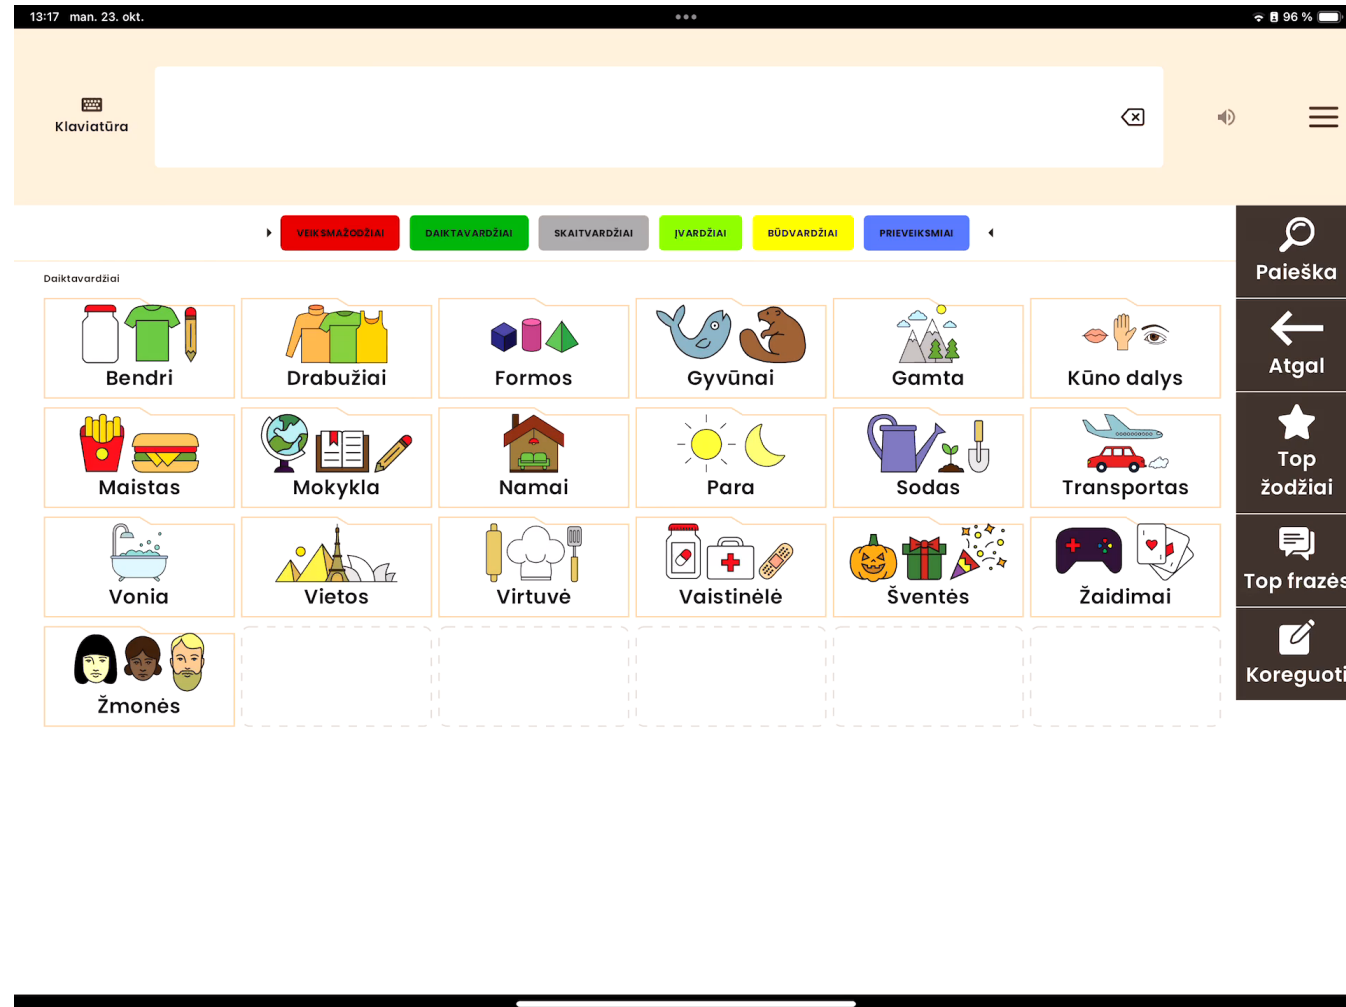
13:17 man. 23. okt.

96 %

Klaviatūra

VEIKSMAŽODŽIAI DAIKTAVARDŽIAI SKAITVARDŽIAI ĮVARDŽIAI BŪDVARDŽIAI PRIEVEIKSMIAI

Daiktavardžiai

Bendri
Drabužiai
Formos
Gyvūnai
Gamta
Kūno dalys
Maistas
Mokykla
Namai
Para
Sodas
Transportas
Vonia
Vietos
Virtuvė
Vaistinėlė
Šventės
Žaidimai
Žmonės

Paieška
Atgal
Top žodžiai
Top frazės
Koreguoti